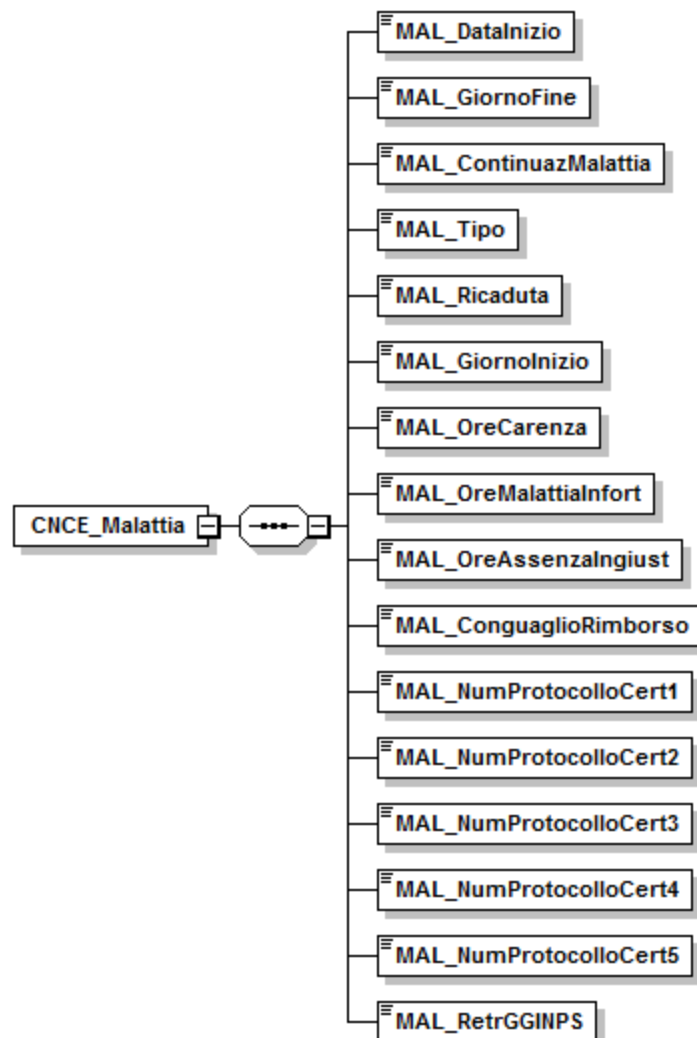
CNCE_Malattia

MAL_DataInizio
MAL_GiornoFine
MAL_ContinuazMalattia
MAL_Tipo
MAL_Ricaduta
MAL_GiornoInizio
MAL_OreCarenza
MAL_OreMalattiaInfort
MAL_OreAssenzaIngiust
MAL_ConguaglioRimborso
MAL_NumProtocolloCert1
MAL_NumProtocolloCert2
MAL_NumProtocolloCert3
MAL_NumProtocolloCert4
MAL_NumProtocolloCert5
MAL_RetrGGINPS